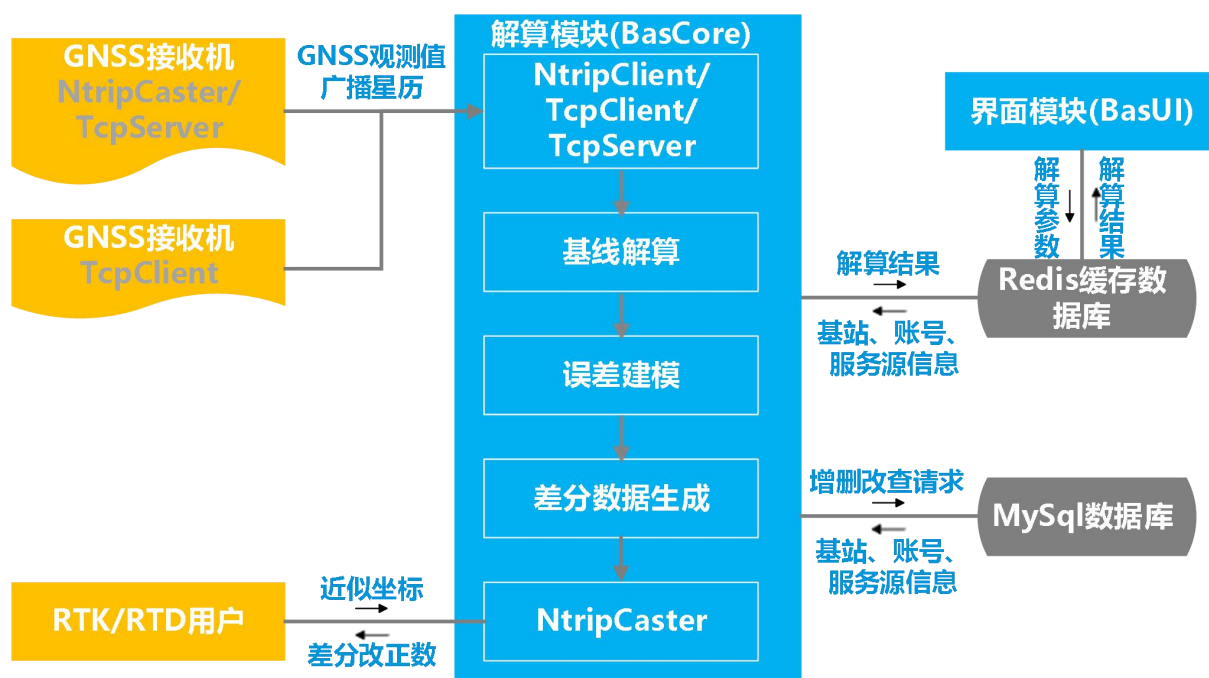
GNSS接收机
NtripCaster/
TcpServer

GNSS观测值
广播星历

GNSS接收机
TcpClient

解算模块(BasCore)

NtripClient/
TcpClient/
TcpServer

基线解算

误差建模

差分数据生成

NtripCaster

界面模块(BasUI)

解算参数

解算结果

解算结果

Redis缓存数据库

基站、账号、服务源信息

增删改查请求

MySql数据库

基站、账号、服务源信息

RTK/RTD用户

近似坐标

差分改正数